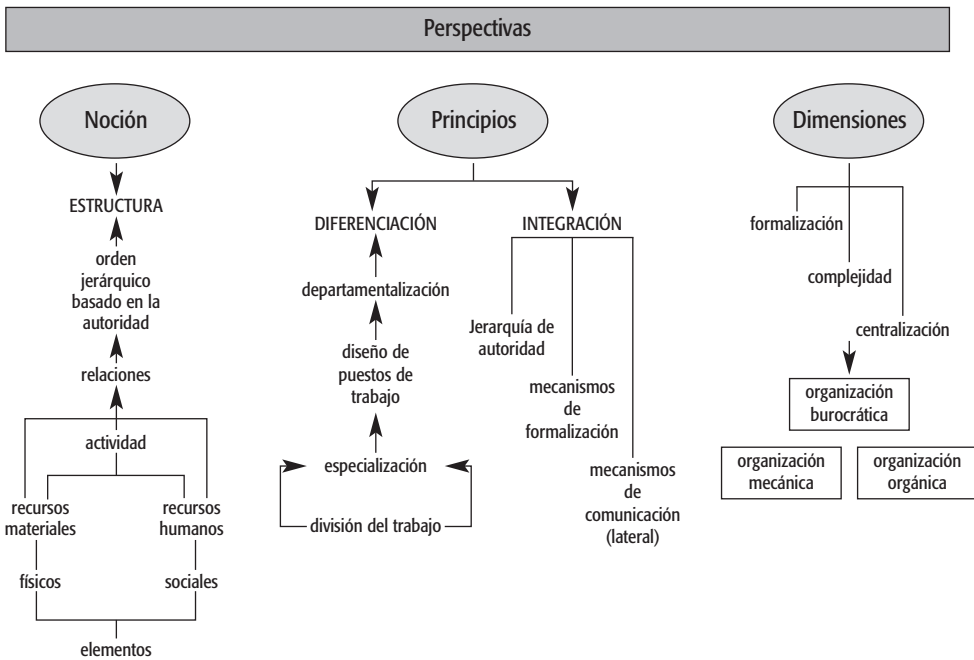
Perspectivas

Noción

ESTRUCTURA

orden jerárquico basado en la autoridad

relaciones

actividad

recursos materiales

recursos humanos

físicos

sociales

elementos

Principios

DIFERENCIACIÓN

departamentalización

diseño de puestos de trabajo

especialización

división del trabajo

INTEGRACIÓN

Jerarquía de autoridad

mecanismos de formalización

mecanismos de comunicación (lateral)

Dimensiones

formalización

complejidad

centralización

organización burocrática

organización mecánica

organización orgánica